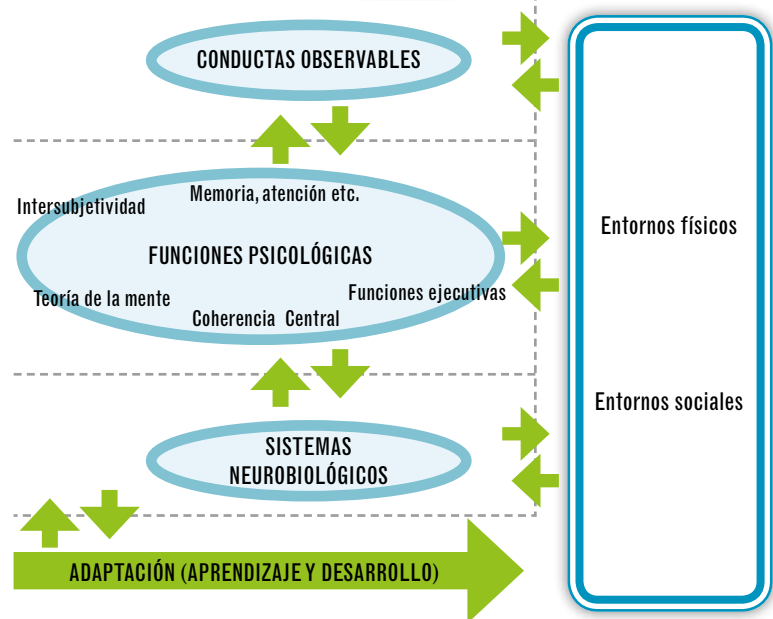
CONDUCTAS OBSERVABLES

Memoria, atención etc.

Intersubjetividad

FUNCIONES PSICOLÓGICAS

Teoría de la mente

Funciones ejecutivas

Coherencia Central

SISTEMAS NEUROBIOLÓGICOS

ADAPTACIÓN (APRENDIZAJE Y DESARROLLO)

Entornos físicos

Entornos sociales